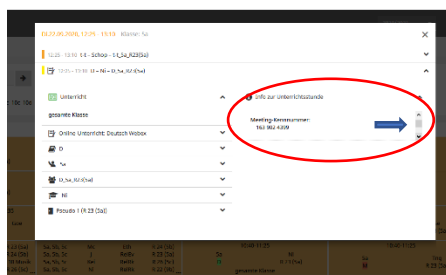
01.07.2020, 12:25 - 13:10 | Klasse: 5a

12:25 - 13:10 1-E - Schop - 1-E_5a_R23(5a)

12:35 - 13:10 D - Nil - D_5a_R23(5a)

Unterricht

gesamte Klasse

Online Unterricht: Deutsch Webex

D

5a

D_5a_R23(5a)

Nil

Pseudo 1 (R 23 (5a))

Info zur Unterrichtsstunde

Meeting-Kennnummer:
163 902 4309